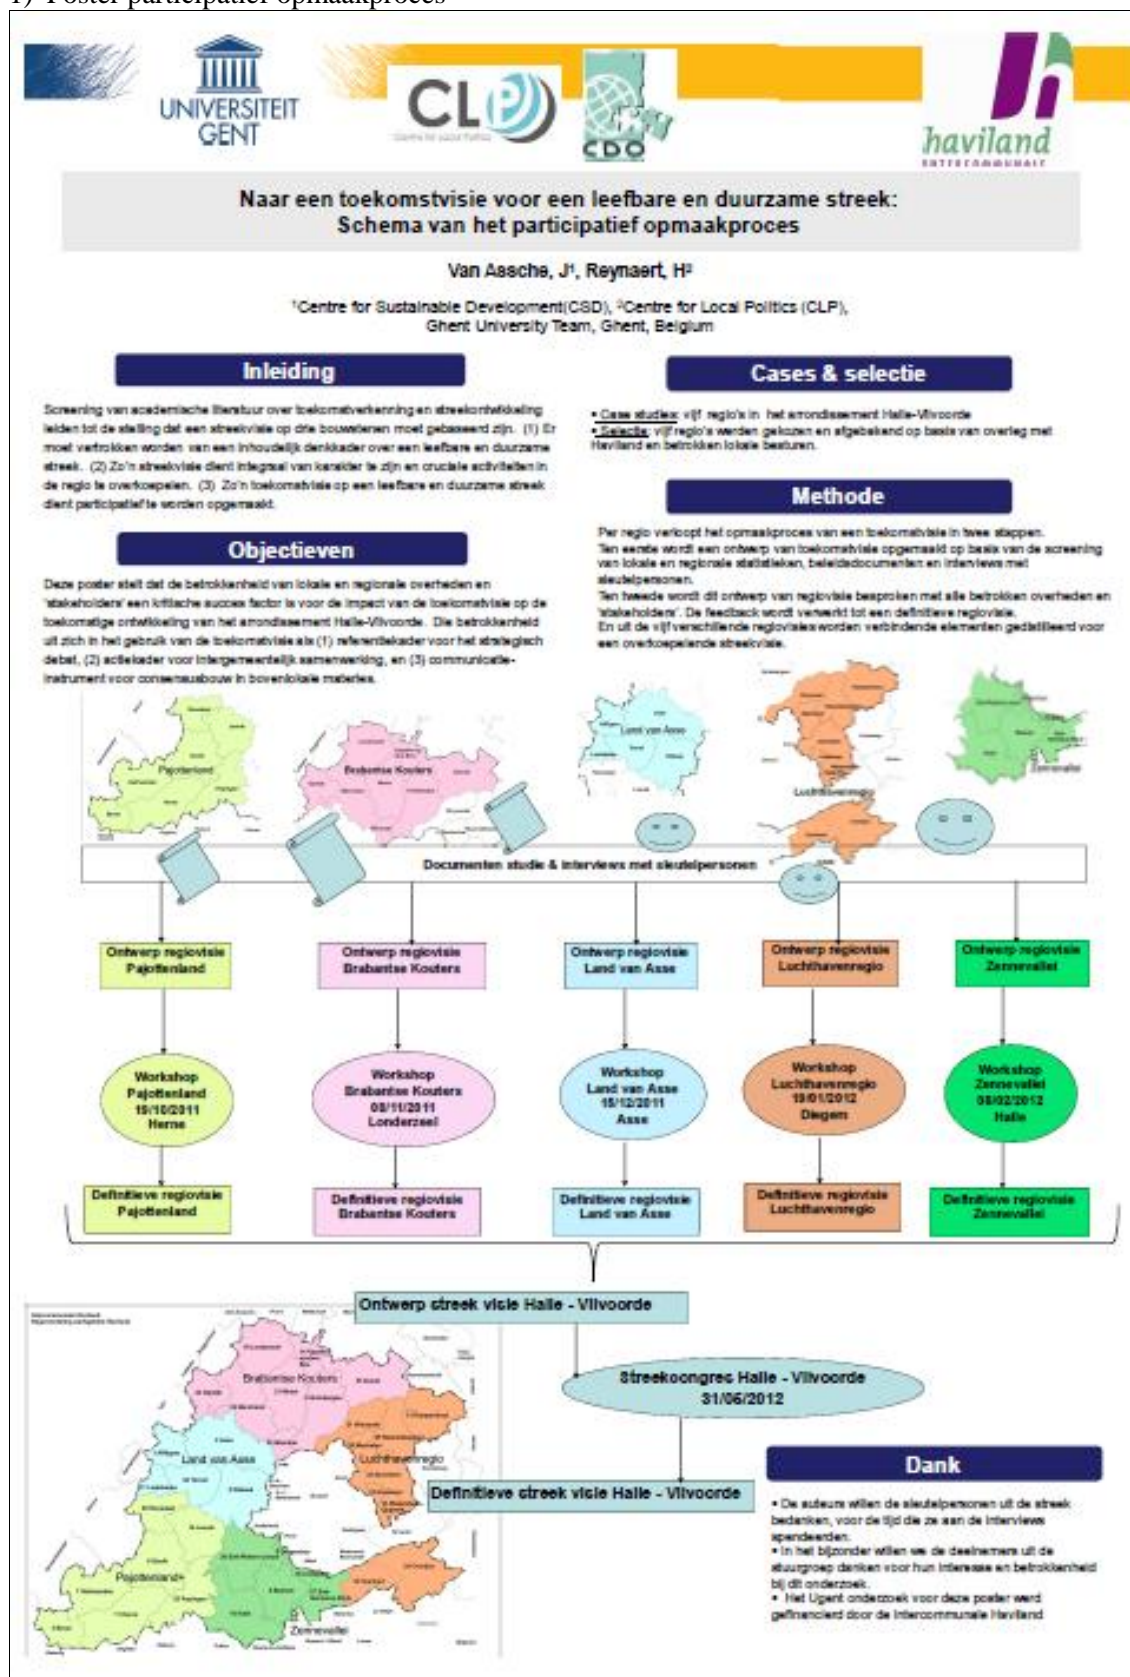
1) Poster participatief opmaakproces

UNIVERSITEIT GENT

CLP

CDO

haviland INTERCOMMUNALE

Naar een toekomstvisie voor een leefbare en duurzame streek: Schema van het participatief opmaakproces

Van Assche, J¹, Reynaert, H²

¹Centre for Sustainable Development(CSD), ²Centre for Local Politics (CLP), Ghent University Team, Ghent, Belgium

Inleiding

Screening van academische literatuur over toekomstverkenning en streekontwikkeling leiden tot de stelling dat een streekvisie op drie bouwstenen moet gebaseerd zijn. (1) Er moet vertrokken worden van een inhoudelijk denkkader over een leefbare en duurzame streek. (2) Zo'n streekvisie dient integraal van karakter te zijn en cruciale activiteiten in de regio te overkoepelen. (3) Zo'n toekomstvisie op een leefbare en duurzame streek dient participatief te worden opgemaakt.

Objectieven

Deze poster stelt dat de betrokkenheid van lokale en regionale overheden en 'stakeholders' een kritische succes factor is voor de impact van de toekomstvisie op de toekomstige ontwikkeling van het arrondissement Halle-Vilvoorde. Die betrokkenheid uit zich in het gebruik van de toekomstvisie als (1) referentiekader voor het strategisch debat, (2) actiekader voor intergemeentelijk samenwerking, en (3) communicatie-instrument voor consensusbouw in bovenlokale materies.

Cases & selectie

• Case studies: vijf regio's in het arrondissement Halle-Vilvoorde
• Selectie: vijf regio's werden gekozen en afgebakend op basis van overleg met Haviland en betrokken lokale besturen.

Methode

Per regio verloopt het opmaakproces van een toekomstvisie in twee stappen.
Ten eerste wordt een ontwerp van toekomstvisie opgemaakt op basis van de screening van lokale en regionale statistieken, beleidsdocumenten en interviews met sleutelpersonen.
Ten tweede wordt dit ontwerp van regiovisie besproken met alle betrokken overheden en 'stakeholders'. De feedback wordt verwerkt tot een definitieve regiovisie.
En uit de vijf verschillende regiovisies worden verbindende elementen gedetailleerd voor een overkoepelende streekvisie.

Pajottenland
Brabantse Kouters
Land van Asse
Luchthavenregio
Zennevallei

Documenten studie & interviews met sleutelpersonen

Ontwerp regiovisie Pajottenland
Ontwerp regiovisie Brabantse Kouters
Ontwerp regiovisie Land van Asse
Ontwerp regiovisie Luchthavenregio
Ontwerp regiovisie Zennevallei

Workshop Pajottenland 19/10/2011 Herne
Workshop Brabantse Kouters 08/11/2011 Londerzeel
Workshop Land van Asse 15/12/2011 Asse
Workshop Luchthavenregio 19/01/2012 Diegem
Workshop Zennevallei 08/02/2012 Halle

Definitieve regiovisie Pajottenland
Definitieve regiovisie Brabantse Kouters
Definitieve regiovisie Land van Asse
Definitieve regiovisie Luchthavenregio
Definitieve regiovisie Zennevallei

Ontwerp streek visie Halle - Vilvoorde

Streekcongres Halle - Vilvoorde 31/05/2012

Definitieve streek visie Halle - Vilvoorde

Brabantse Kouters
Land van Asse
Luchthavenregio
Pajottenland
Zennevallei

Dank

• De auteurs willen de sleutelpersonen uit de streek bedanken, voor de tijd die ze aan de interviews spendeerden.
• In het bijzonder willen we de deelnemers uit de stuurgroep danken voor hun interesse en betrokkenheid bij dit onderzoek.
• Het Ugent onderzoek voor deze poster werd gefinancierd door de intercommunale Haviland